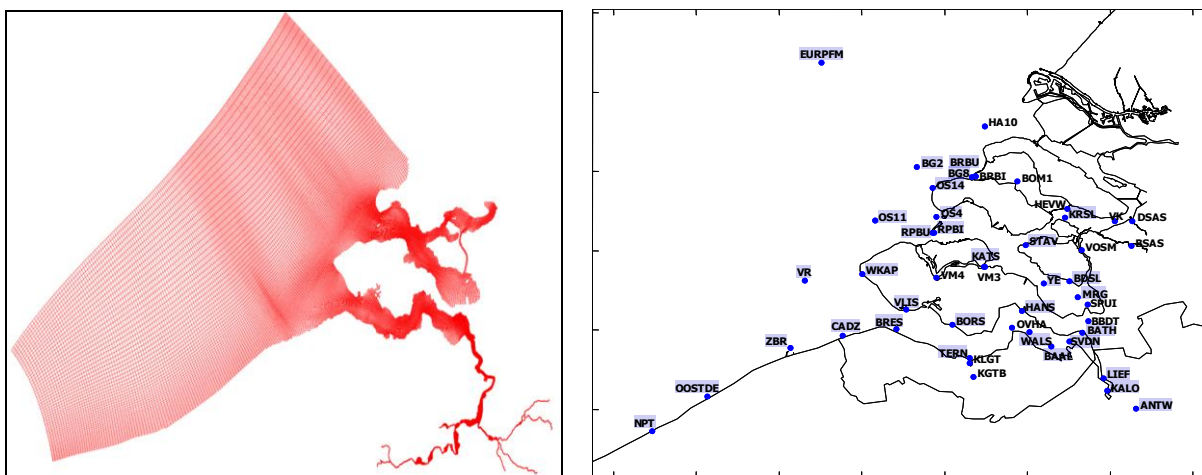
EURPFM
HA10
BG2
BRBU
BG8
BRBI
BOM1
OS14
HEVW
KRSL
VK
DSAS
OS11
OS4
RPBU
RPBI
STAV
VOSM
BSAS
KATS
VR
WKAP
VM4
VM3
YE
BDSL
MRG
SPUI
VLIS
HANS
BORS
BBDT
CADZ
BRES
OVHA
BATH
ZBR
WALS
SVDN
TERN
BAAI
KLGT
KGTB
OOSTDE
LIEF
KALO
ANTW
NPT